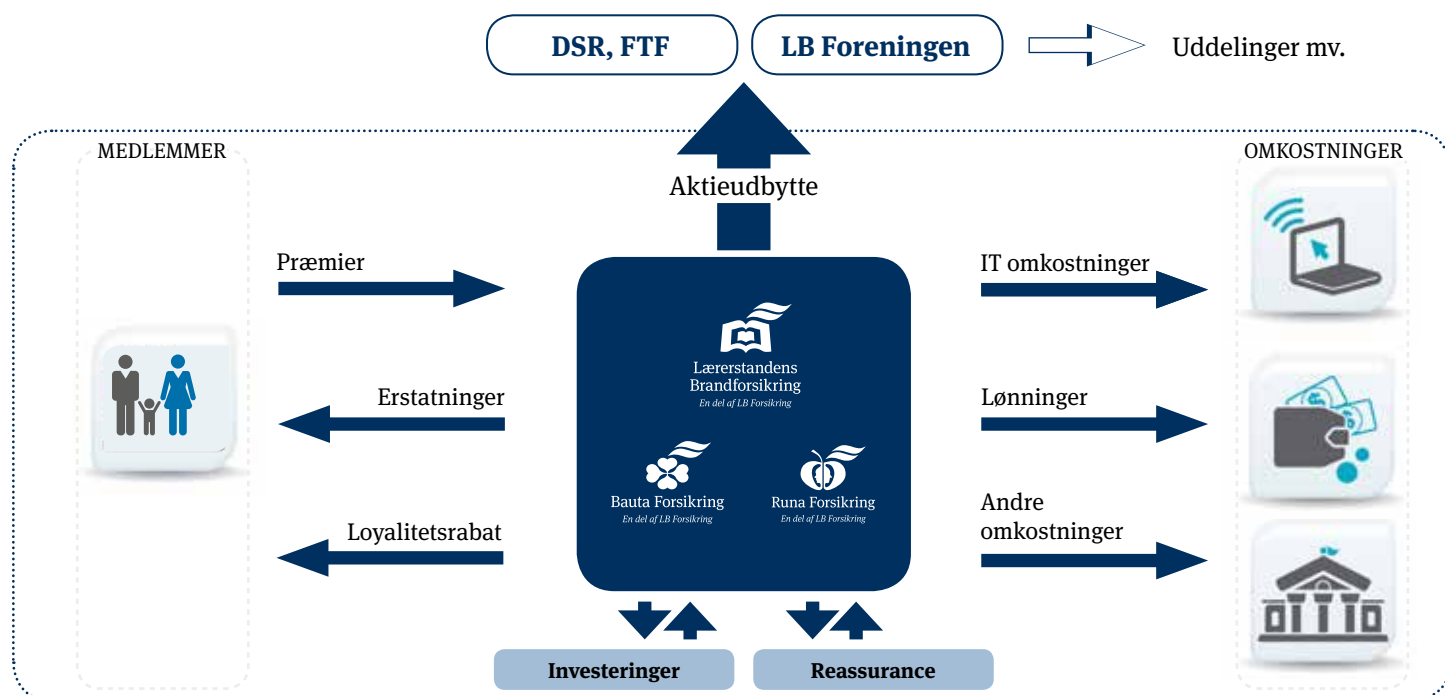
DSR, FTF

LB Foreningen

Uddelinger mv.

MEDLEMMER

OMKOSTNINGER

Aktieudbytte

Præmier

Erstatninger

Loyalitetsrabat

Lærerstandens Brandforsikring
En del af LB Forsikring

Bauta Forsikring
En del af LB Forsikring

Runa Forsikring
En del af LB Forsikring

IT omkostninger

Lønninger

Andre omkostninger

Investeringer

Reassurance